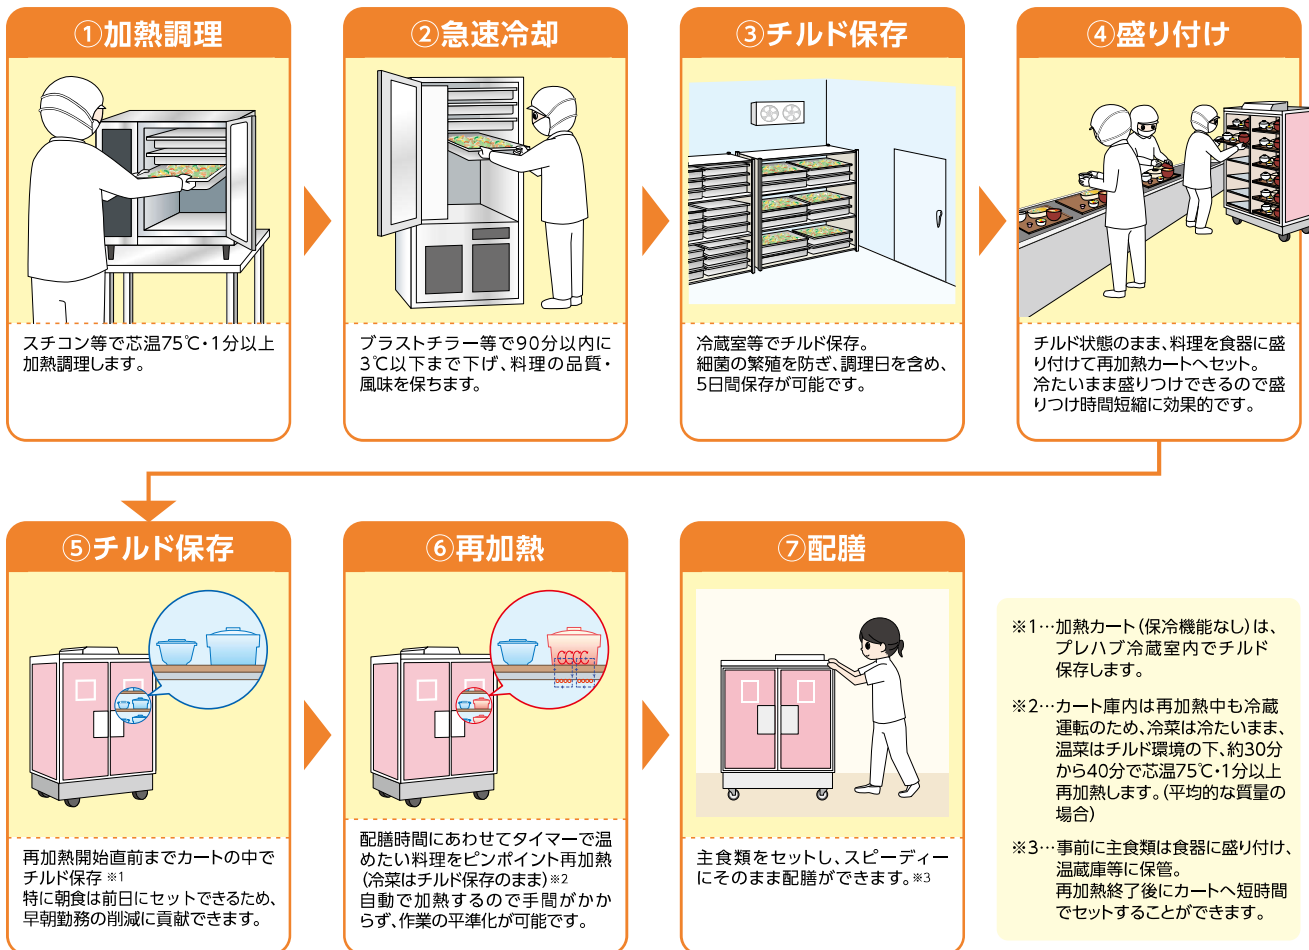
①加熱調理

スチコン等で芯温75℃・1分以上加熱調理します。

②急速冷却

ブラストチラー等で90分以内に3℃以下まで下げ、料理の品質・風味を保ちます。

③チルド保存

冷蔵室等でチルド保存。
細菌の繁殖を防ぎ、調理日を含め、5日間保存が可能です。

④盛り付け

チルド状態のまま、料理を食器に盛り付けて再加熱カートへセット。
冷たいまま盛りつけできるので盛りつけ時間短縮に効果的です。

⑤チルド保存

再加熱開始直前までカートの中でチルド保存 ※1
特に朝食は前日にセットできるため、早朝勤務の削減に貢献できます。

⑥再加熱

配膳時間にあわせてタイマーで温めたい料理をピンポイント再加熱(冷菜はチルド保存のまま)※2
自動で加熱するので手間がかからず、作業の平準化が可能です。

⑦配膳

主食類をセットし、スピーディーにそのまま配膳ができます。※3

※1…加熱カート(保冷機能なし)は、プレハブ冷蔵室内でチルド保存します。

※2…カート庫内は再加熱中も冷蔵運転のため、冷菜は冷たいまま、温菜はチルド環境の下、約30分から40分で芯温75℃・1分以上再加熱します。(平均的な質量の場合)

※3…事前に主食類は食器に盛り付け、温蔵庫等に保管。
再加熱終了後にカートへ短時間でセットすることができます。